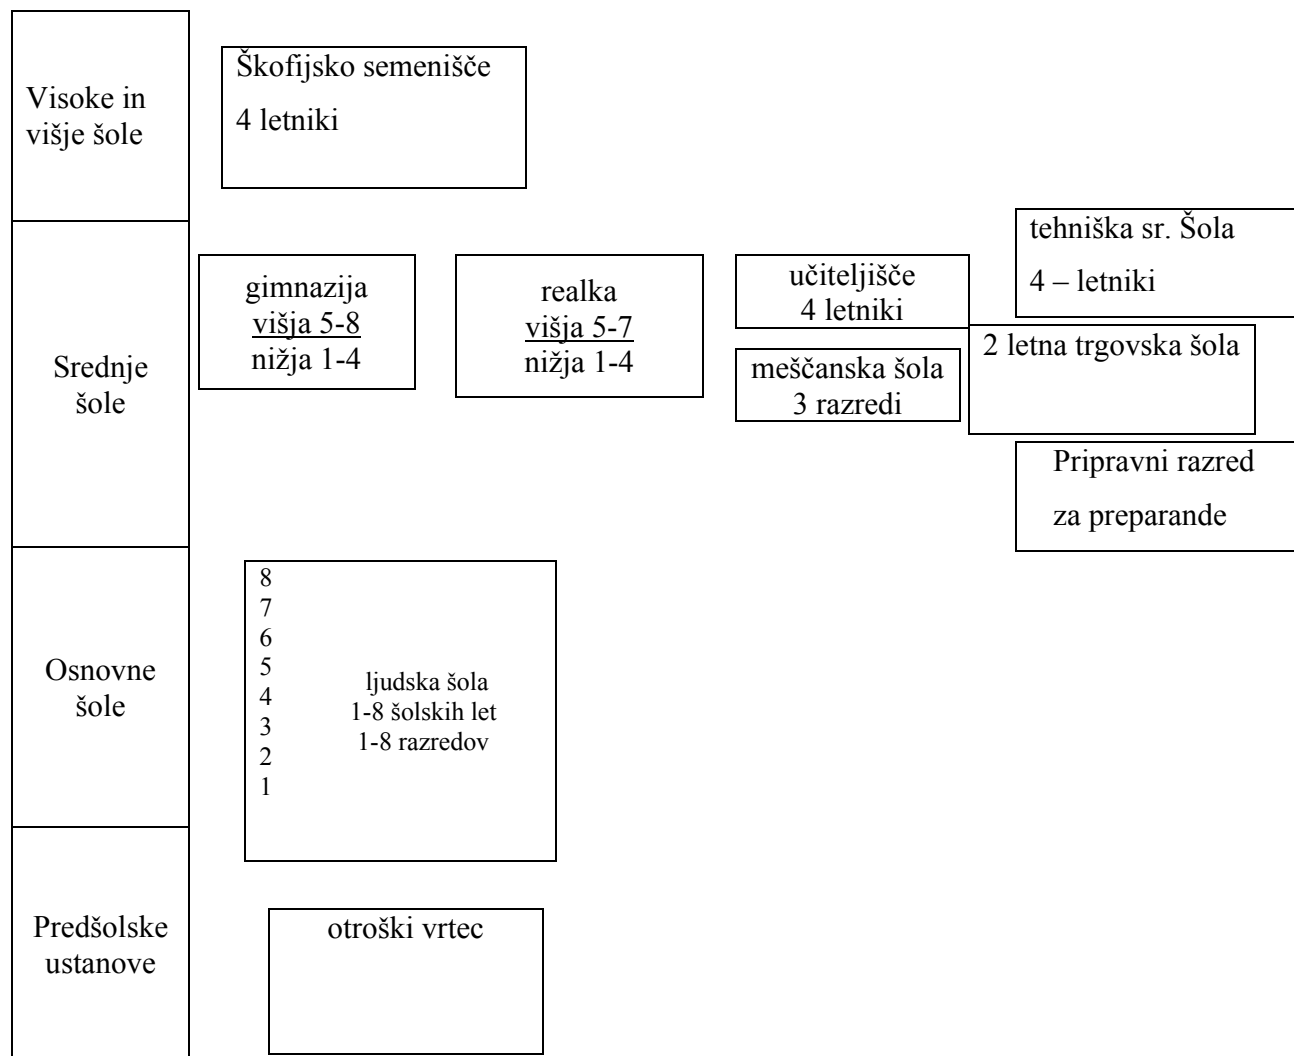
Visoke in višje šole

Škofijsko semenišče
4 letniki

Srednje šole

gimnazija
višja 5-8
nižja 1-4

realka
višja 5-7
nižja 1-4

učiteljišče
4 letniki

meščanska šola
3 razredi

tehniška sr. Šola
4 – letniki

2 letna trgovska šola

Pripravni razred
za preparande

Osnovne šole

8
7
6
5
4
3
2
1

ljudska šola
1-8 šolskih let
1-8 razredov

Predšolske ustanove

otroški vrtec